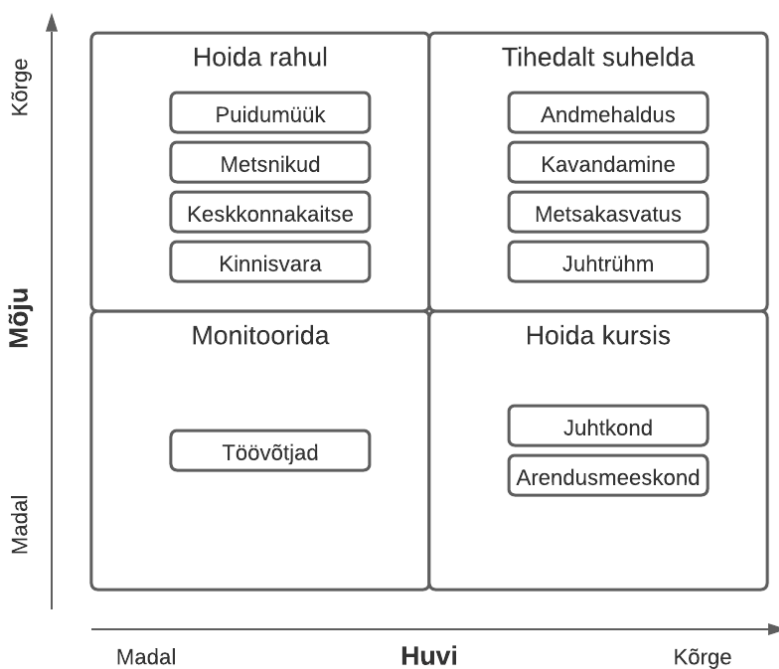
Kõrge

Mõju

Madal

Hoida rahul

Puidumüük

Metsnikud

Keskkonnakaitse

Kinnisvara

Tihedalt suhelda

Andmehaldus

Kavandamine

Metsakasvatus

Juhtrühm

Monitoorida

Töövõtjad

Hoida kursis

Juhtkond

Arendusmeeskond

Madal

Huvi

Kõrge